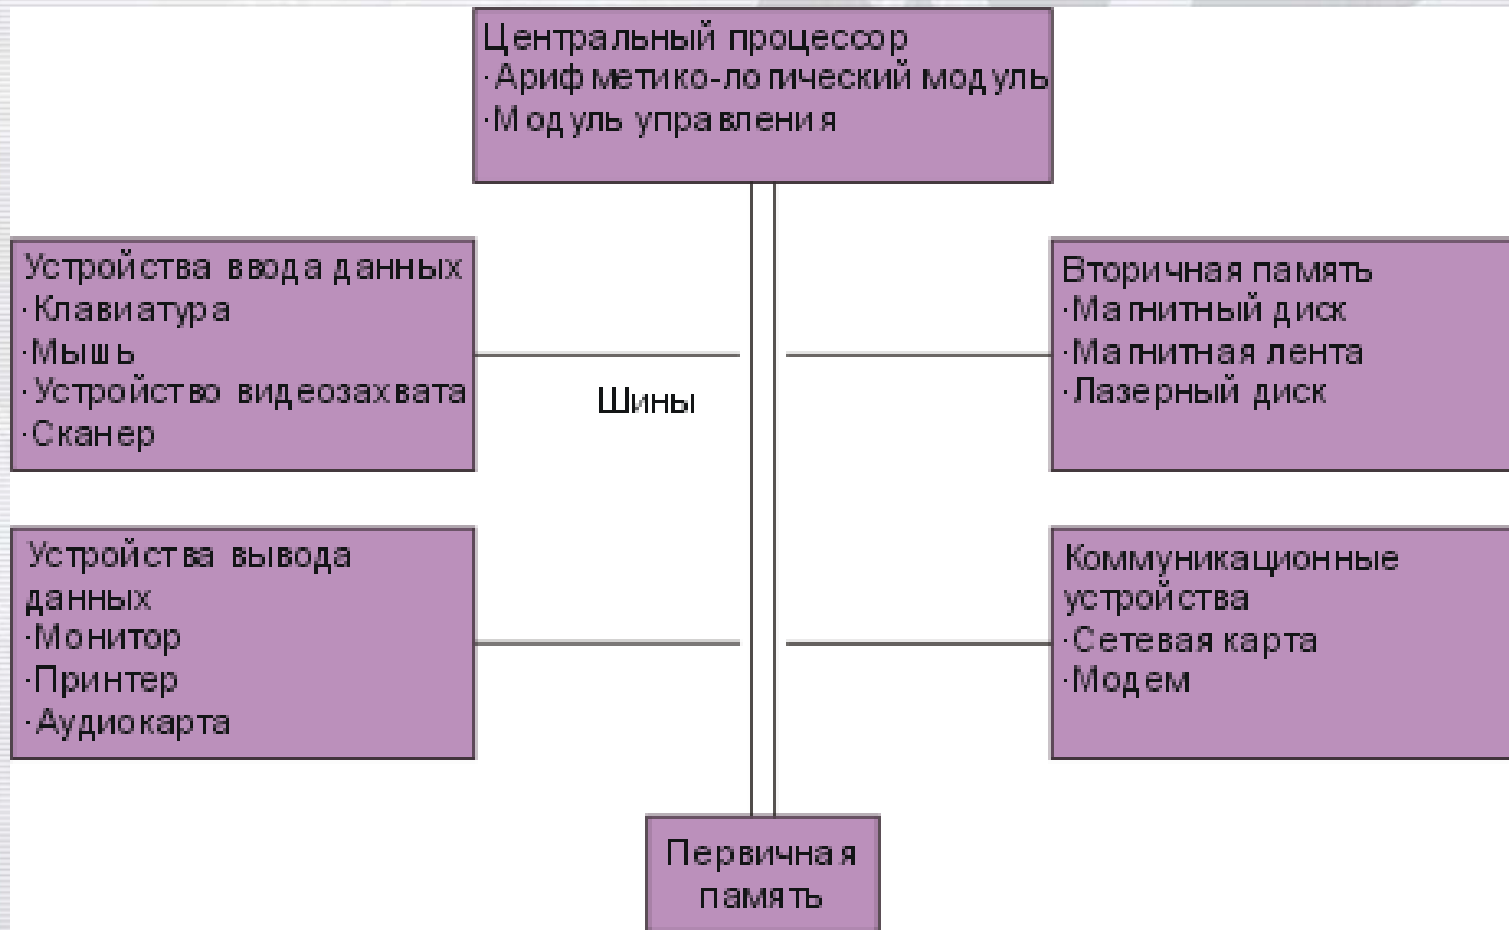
Центральный процессор
·Арифметико-логический модуль
·Модуль управления

Устройства ввода данных
·Клавиатура
·Мышь
·Устройство видеозахвата
·Сканер

Вторичная память
·Магнитный диск
·Магнитная лента
·Лазерный диск

Шины

Устройства вывода данных
·Монитор
·Принтер
·Аудиокарта

Коммуникационные устройства
·Сетевая карта
·Модем

Первичная память